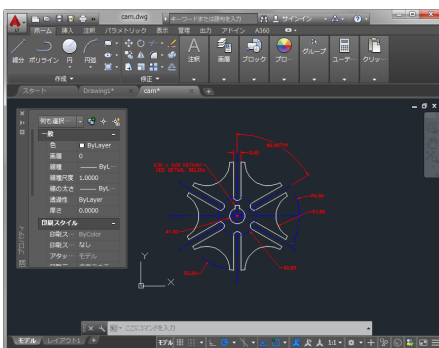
cam.dwg
キーワードまたは語句を入力
サインイン
ホーム 挿入 注釈 パラメトリック 表示 管理 出力 アドイン A360
線分 ポリライン 円 円弧
文字 画層 ブロック プロ… グループ ユーター… クリッ…
注釈
作成 修正
スタート Drawing1* cam*
何も選択
一般
色 ByLayer
画層 0
線種 ByL…
線種尺度 1.0000
線の太さ ByL…
透過性 ByLayer
厚さ 0.0000
印刷スタイル
印刷ス… ByColor
印刷ス… なし
アタッ… モデル
プロパティ
ここにコマンドを入力
モデル レイアウト1
モデル
1:1